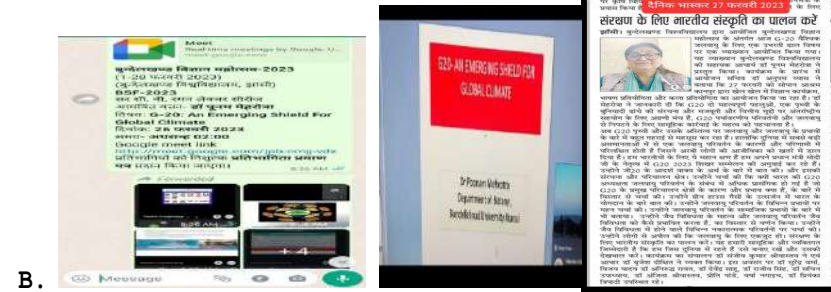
Meet
Real-time meetings by Google. U...
meet.google.com

बुन्देलखण्ड विज्ञान महोत्सव-2023
(1-28 फरवरी 2023)
(बुन्देलखण्ड विश्वविद्यालय, झांसी)
BSF-2023
सत्र सी. वी. रमन लेक्चर सीरीज
आमंत्रित वक्ता: डॉ पूनम मेहरोत्रा
विषय: G-20: An Emerging Shield For Global Climate
दिनांक: 26 फरवरी 2023
समय- अपराह्न 02:00
Google meet link
http://meet.google.com/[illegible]
प्रतिभागियों को निःशुल्क प्रतिभागिता प्रमाण पत्र प्रदान किया जाएगा।
Forwarded

Message

G20- AN EMERGING SHIELD FOR GLOBAL CLIMATE

Dr Poonam Mehrotra
Department of Botany
Bundelkhand University Jhansi

दैनिक भास्कर 27 फरवरी 2023
संरक्षण के लिए भारतीय संस्कृति का पालन करें
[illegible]

B.